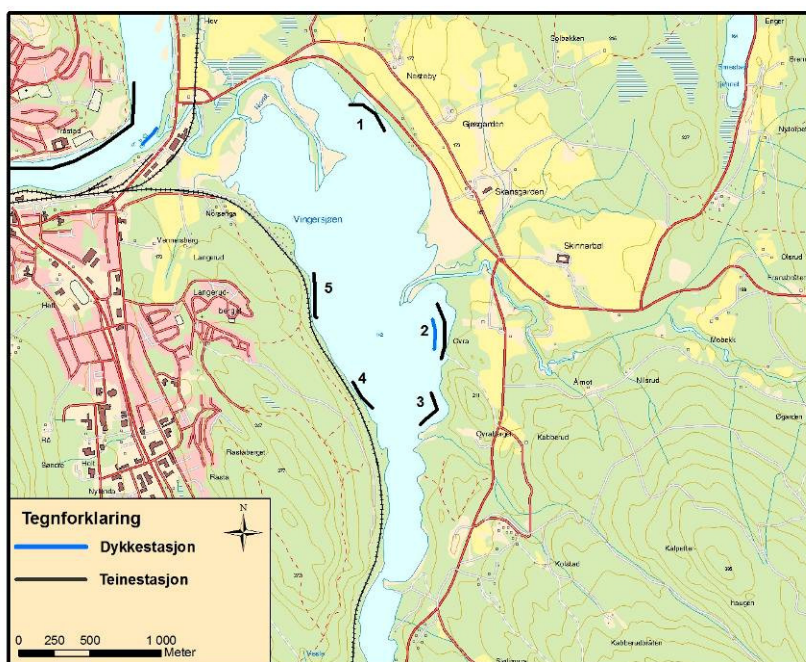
Hov
Solbakken
Egger
Nestaby
1
Gjesgarden
Skansgarden
Vingersjøen
Nordenga
Vermeeberg
Langrud
Skinnarbøl
Olsrud
5
Langerud-berget
2
Øvra
Moseng
Åmot
Nisrud
4
3
Øvrabakken
Kabberud
Rastaberget
Holt
Bakke
Nyland
Rasta
Kolstad
Tegnforklaring
N
Dykkestasjon
Teinestasjon
0 250 500 1 000
Meter